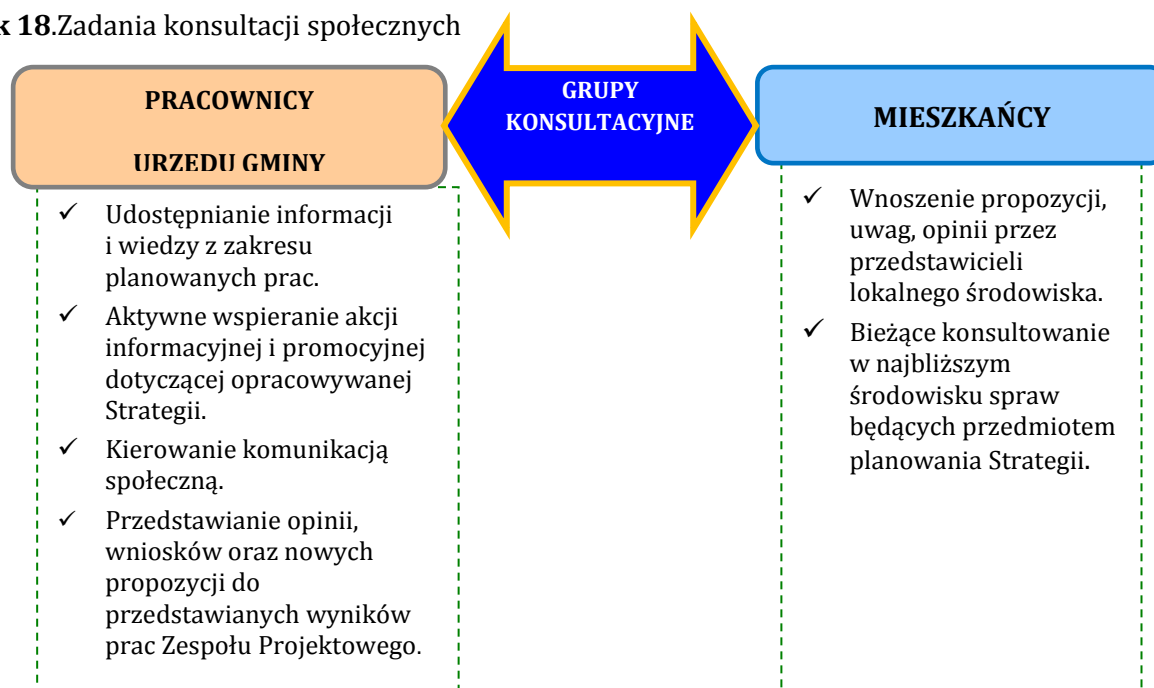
k 18.Zadania konsultacji społecznych

PRACOWNICY

URZEDU GMINY

GRUPY KONSULTACYJNE

MIESZKAŃCY

✓ Udostępnianie informacji i wiedzy z zakresu planowanych prac.
✓ Aktywne wspieranie akcji informacyjnej i promocyjnej dotyczącej opracowywanej Strategii.
✓ Kierowanie komunikacją społeczną.
✓ Przedstawianie opinii, wniosków oraz nowych propozycji do przedstawianych wyników prac Zespołu Projektowego.

✓ Wnoszenie propozycji, uwag, opinii przez przedstawicieli lokalnego środowiska.
✓ Bieżące konsultowanie w najbliższym środowisku spraw będących przedmiotem planowania Strategii.